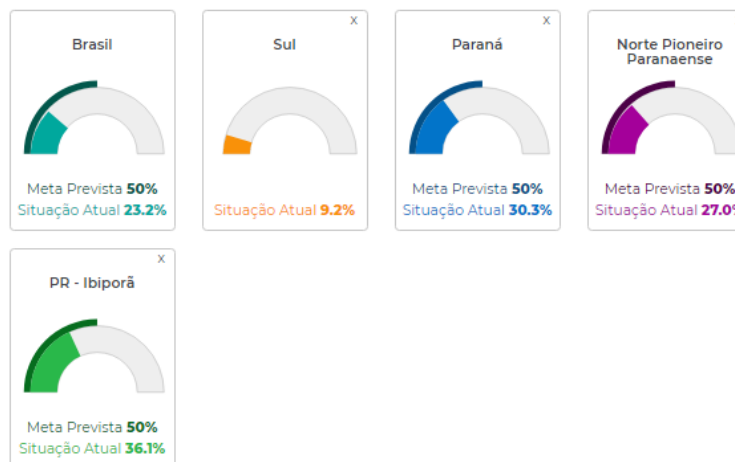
Brasil

Meta Prevista 50%
Situação Atual 23.2%

x
Sul

Situação Atual 9.2%

x
Paraná

Meta Prevista 50%
Situação Atual 30.3%

Norte Pioneiro Paranaense

Meta Prevista 50%
Situação Atual 27.0

x
PR - Ibiporã

Meta Prevista 50%
Situação Atual 36.1%